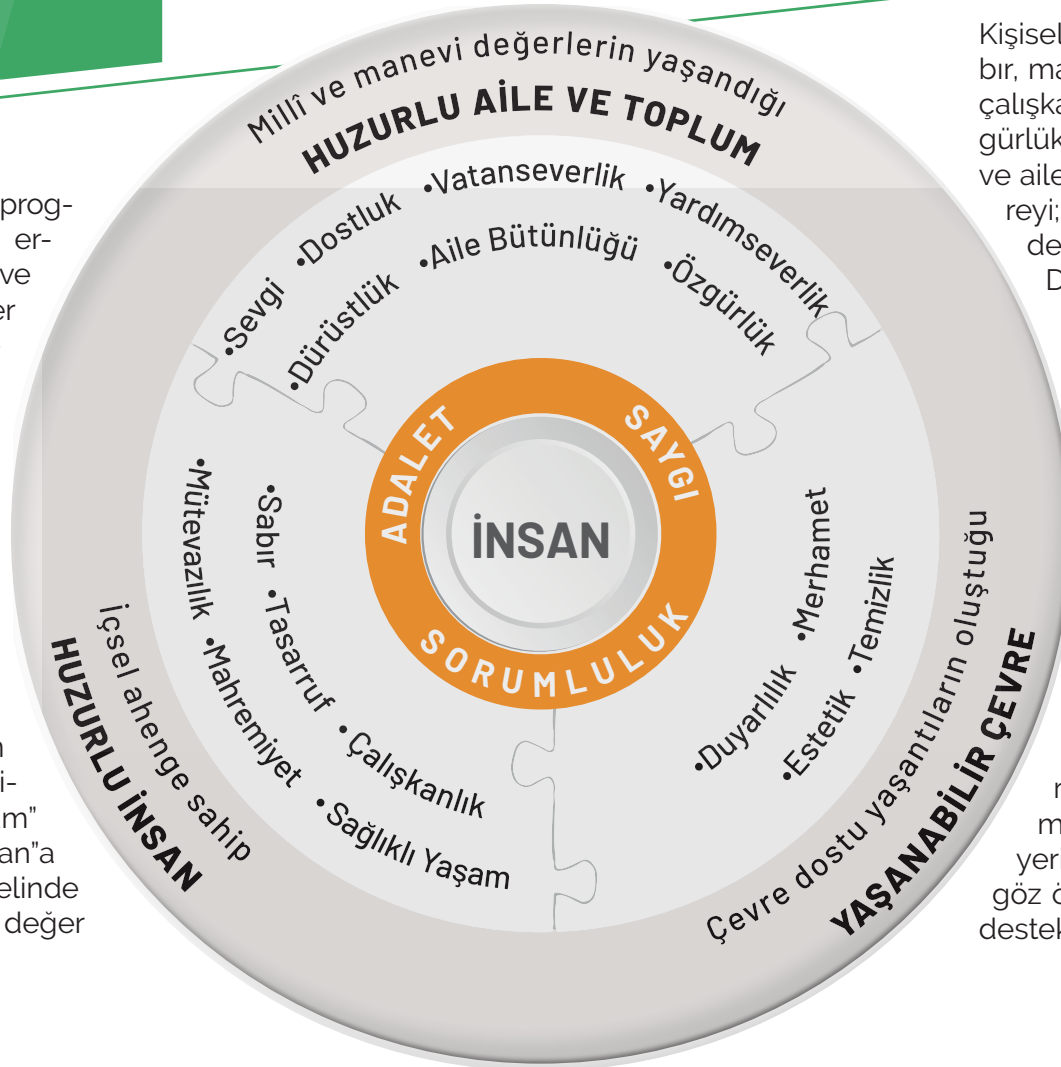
prog-
er-
ve
er

n
i-
m"
an"a
elinde
değer

Millî ve manevi değerlerin yaşandığı
HUZURLU AİLE VE TOPLUM

•Sevgi •Dostluk •Vatanseverlik •Yardımseverlik
•Dürüstlük •Aile Bütünlüğü •Özgürlük

ADALET SAYGI
İNSAN
SORUMLULUK

•Mütevazılık •Mahremiyet
•Sabır •Tasarruf •Çalışkanlık
•Sağlıklı Yaşam

İçsel ahenge sahip
HUZURLU İNSAN

•Merhamet •Temizlik
•Duyarlılık •Estetik

Çevre dostu yaşantıların oluştuğu
YAŞANABİLİR ÇEVRE

Kişisel
bır, ma
çalışka
gürlük
ve aile
reyi;
de
D

r
m
yer
göz ö
destek